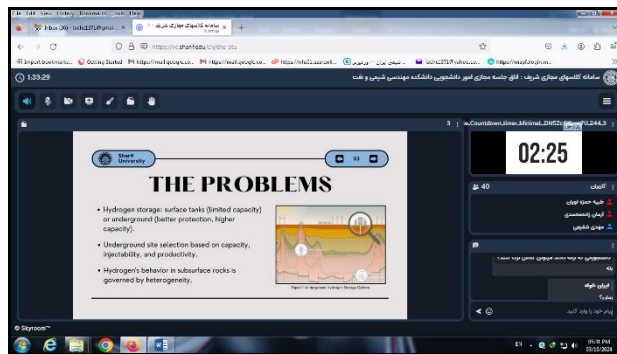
File Edit View History Bookmarks Tools Help

Inbox (30) - lochc1376@gmail... ×

سامانه کلاسهای مجازی شریف ×

https://vc.sharif.edu/ch/dr.stu

Import bookmarks... Getting Started https://mail.google.co... https://mail.google.co... https://info02.azarcell... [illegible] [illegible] lochc1376@yahoo.co... https://maps.app...

1:33:29

سامانه کلاسهای مجازی شریف : اتاق جلسه مجازی امور دانشجویی دانشکده مهندسی شیمی و نفت

Sharif University

THE PROBLEMS

• Hydrogen storage: surface tanks (limited capacity) or underground (better protection, higher capacity).

• Underground site selection based on capacity, injectability, and productivity.

• Hydrogen's behavior in subsurface rocks is governed by heterogeneity.

Figure 1: Underground Hydrogen Storage Options

3 : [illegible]Countdown_timer_Minimal_DN52c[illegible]_244.5

02:25

40

کاربران

طیبه حمزه لویان

آرمان رامشمحمدی

مهدی شفیعی

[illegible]

بله

ایرانی خواه

زمان؟

پیام خود را وارد کنید

© Skyroom™

EN

05:31 PM
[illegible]/2024